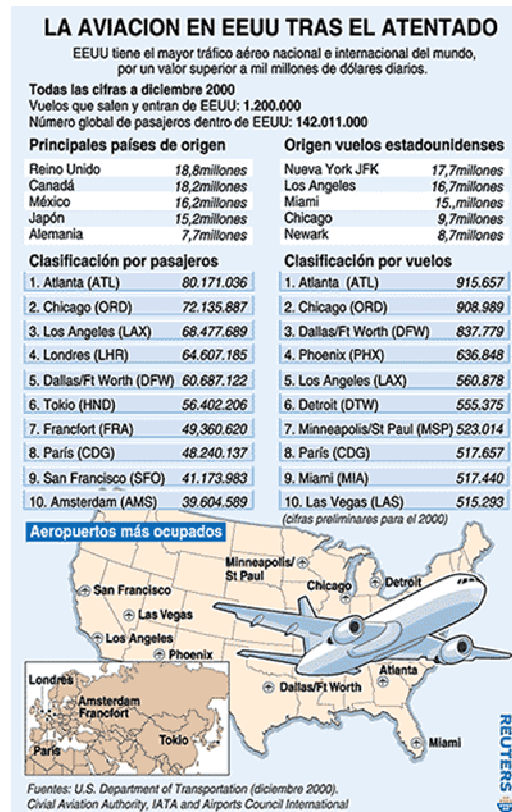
LA AVIACION EN EEUU TRAS EL ATENTADO

EEUU tiene el mayor tráfico aéreo nacional e internacional del mundo, por un valor superior a mil millones de dólares diarios.

Todas las cifras a diciembre 2000
Vuelos que salen y entran de EEUU: 1.200.000
Número global de pasajeros dentro de EEUU: 142.011.000

Principales países de origen

| | |
|---|---|
| Reino Unido | 18,8millones |
| Canadá | 18,2millones |
| México | 16,2millones |
| Japón | 15,2millones |
| Alemania | 7,7millones |

Origen vuelos estadounidenses

| | |
|---|---|
| Nueva York JFK | 17,7millones |
| Los Angeles | 16,7millones |
| Miami | 15,,millones |
| Chicago | 9,7millones |
| Newark | 8,7millones |

Clasificación por pasajeros

| | |
|---|---|
| 1. Atlanta (ATL) | 80.171.036 |
| 2. Chicago (ORD) | 72.135.887 |
| 3. Los Angeles (LAX) | 68.477.689 |
| 4. Londres (LHR) | 64.607.185 |
| 5. Dallas/Ft Worth (DFW) | 60.687.122 |
| 6. Tokio (HND) | 56.402.206 |
| 7. Francfort (FRA) | 49,360.620 |
| 8. París (CDG) | 48.240.137 |
| 9. San Francisco (SFO) | 41.173.983 |
| 10. Amsterdam (AMS) | 39.604.589 |

Clasificación por vuelos

| | |
|---|---|
| 1. Atlanta (ATL) | 915.657 |
| 2. Chicago (ORD) | 908.989 |
| 3. Dallas/Ft Worth (DFW) | 837.779 |
| 4. Phoenix (PHX) | 636.848 |
| 5. Los Angeles (LAX) | 560.878 |
| 6. Detroit (DTW) | 555.375 |
| 7. Minneapolis/St Paul (MSP) | 523.014 |
| 8. París (CDG) | 517.657 |
| 9. Miami (MIA) | 517.440 |
| 10. Las Vegas (LAS) | 515.293 |

(cifras preliminares para el 2000)

Aeropuertos más ocupados

Minneapolis/ St Paul
Chicago
Detroit
San Francisco
Las Vegas
Los Angeles
Phoenix
Londres
Amsterdam
Francfort
París
Tokio
Dallas/Ft Worth
Atlanta
Miami

REUTERS

Fuentes: U.S. Department of Transportation (diciembre 2000). Civil Aviation Authority, IATA and Airports Council International